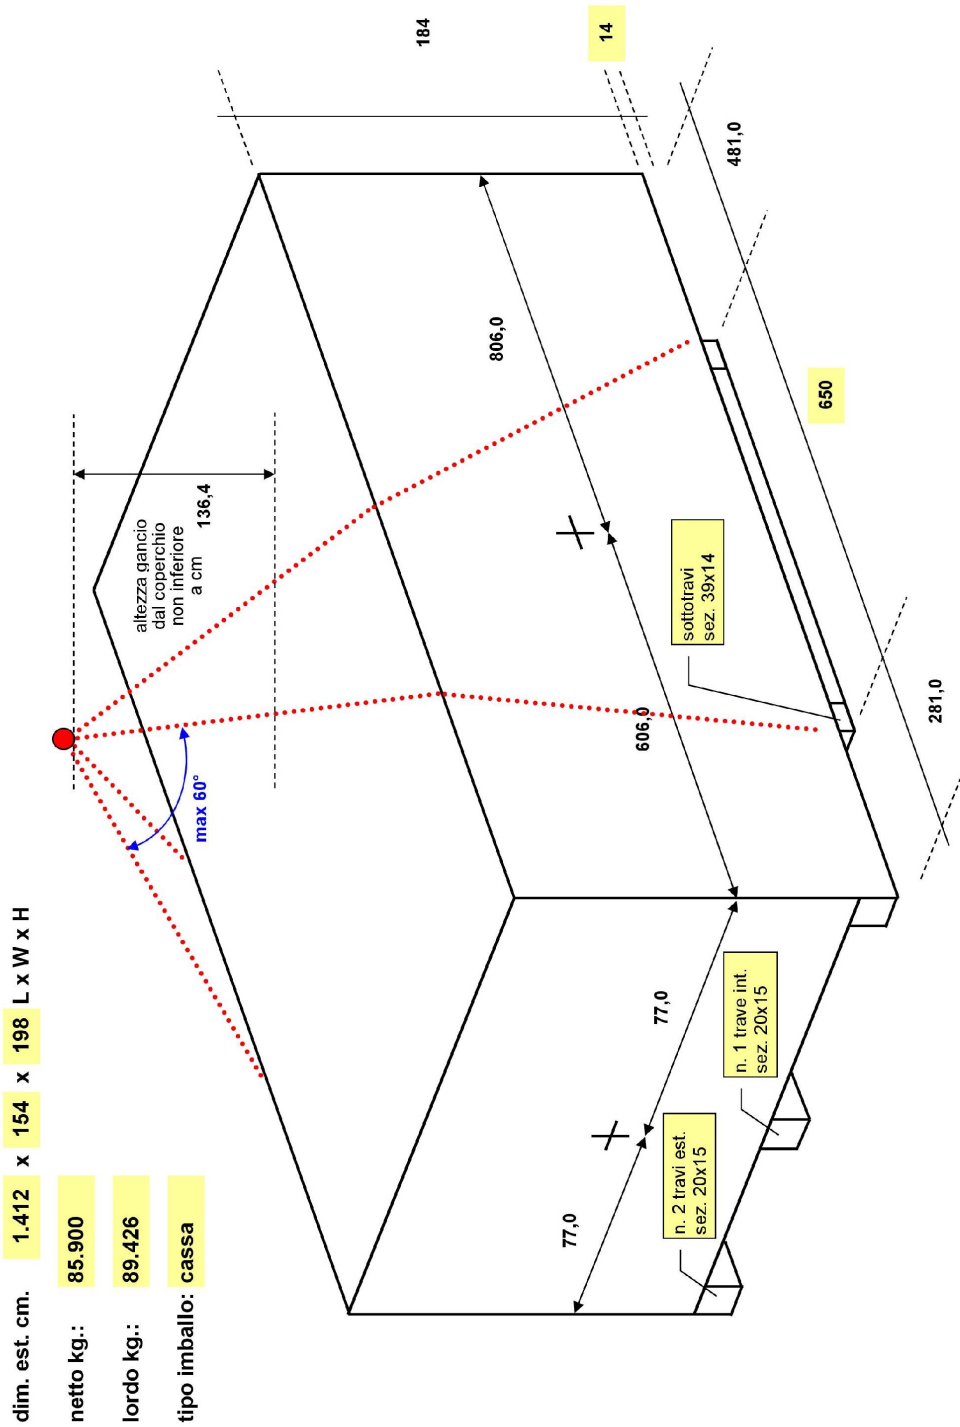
dim. est. cm. 1.412 x 154 x 198 L x W x H

netto kg.: 85.900

lordo kg.: 89.426

tipo imballo: cassa

184

14

481,0

806,0

650

altezza gancio dal coperchio non inferiore a cm 136,4

max 60°

sottotravi sez. 39x14

606,0

281,0

77,0

77,0

n. 1 trave int. sez. 20x15

n. 2 travi est. sez. 20x15